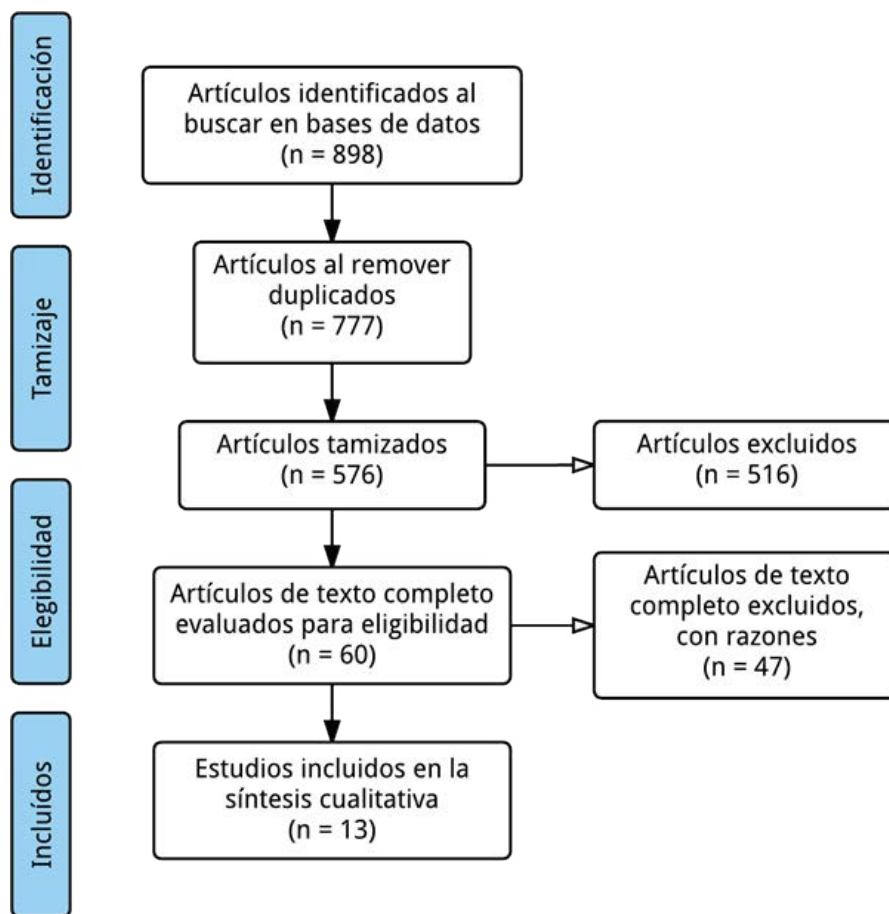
Identificación

Artículos identificados al buscar en bases de datos (n = 898)

Tamizaje

Artículos al remover duplicados (n = 777)

Artículos tamizados (n = 576)

Artículos excluidos (n = 516)

Elegibilidad

Artículos de texto completo evaluados para eligibilidad (n = 60)

Artículos de texto completo excluidos, con razones (n = 47)

Incluídos

Estudios incluidos en la síntesis cualitativa (n = 13)